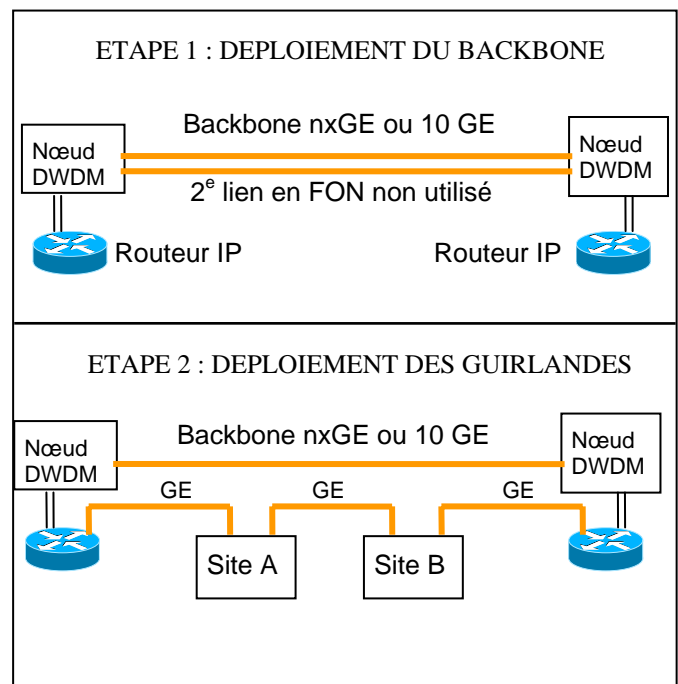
ETAPE 1 : DEPLOIEMENT DU BACKBONE

Backbone nxGE ou 10 GE

Nœud DWDM

Nœud DWDM

$2^{e}$ lien en FON non utilisé

Routeur IP

Routeur IP

ETAPE 2 : DEPLOIEMENT DES GUIRLANDES

Nœud DWDM

Backbone nxGE ou 10 GE

Nœud DWDM

GE

GE

GE

Site A

Site B